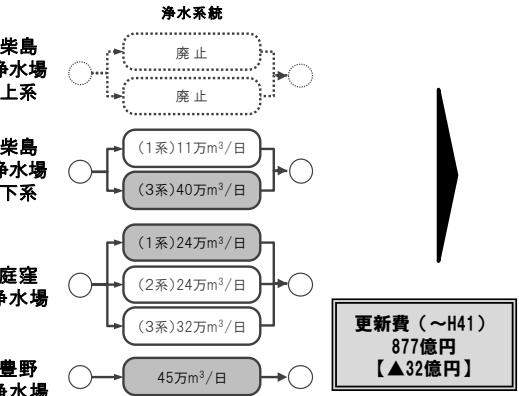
浄水系統

柴島浄水場上系

廃止

廃止

柴島浄水場下系

(1系)11万$m^3$/日

(3系)40万$m^3$/日

庭窪浄水場

(1系)24万$m^3$/日

(2系)24万$m^3$/日

(3系)32万$m^3$/日

豊野浄水場

45万$m^3$/日

更新費（～H41）
877億円
【▲32億円】